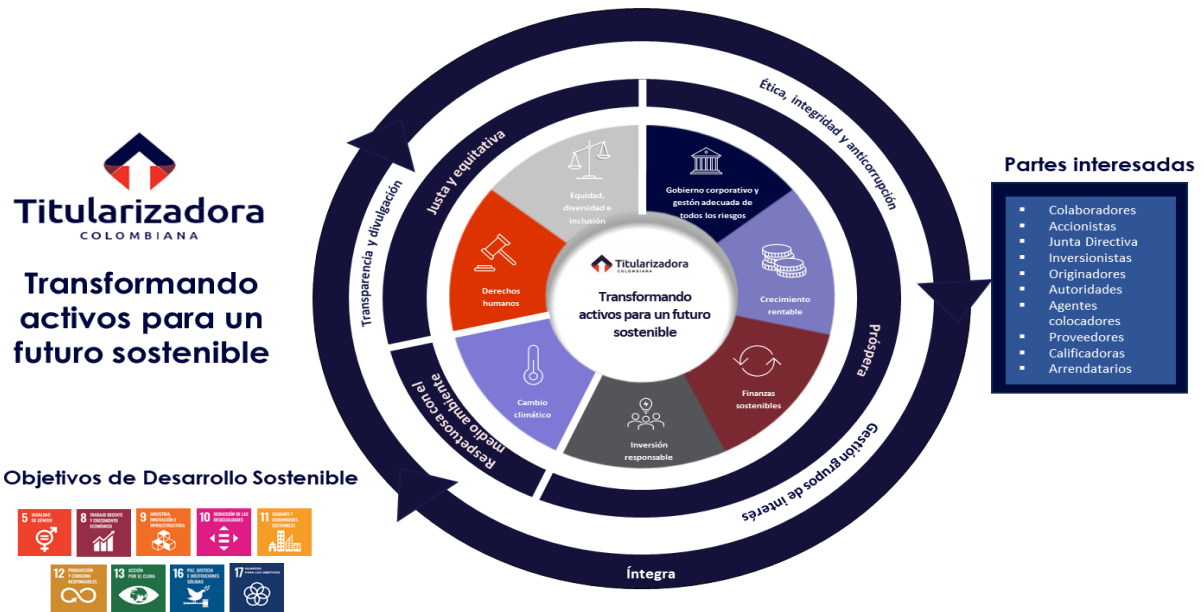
Titularizadora
COLOMBIANA

Transformando activos para un futuro sostenible

Objetivos de Desarrollo Sostenible

5 IGUALDAD DE GÉNERO
8 TRABAJO DECENTE Y CRECIMIENTO ECONÓMICO
9 INDUSTRIA, INNOVACIÓN E INFRAESTRUCTURA
10 REDUCCIÓN DE LAS DESIGUALDADES
11 CIUDADES Y COMUNIDADES SOSTENIBLES
12 PRODUCCIÓN Y CONSUMO RESPONSABLES
13 ACCIÓN POR EL CLIMA
16 PAZ, JUSTICIA E INSTITUCIONES SÓLIDAS
17 ALIANZAS PARA LOGRAR LOS OBJETIVOS

Ética, integridad y anticorrupción
Próspera
Gestión grupos de interés
Íntegra
Respetuosa con el medio ambiente
Transparencia y divulgación
Justa y equitativa

Equidad, diversidad e inclusión
Gobierno corporativo y gestión adecuada de todos los riesgos
Crecimiento rentable
Finanzas sostenibles
Inversión responsable
Cambio climático
Derechos humanos

Titularizadora
COLOMBIANA
Transformando activos para un futuro sostenible

Partes interesadas
▪ Colaboradores
▪ Accionistas
▪ Junta Directiva
▪ Inversionistas
▪ Originadores
▪ Autoridades
▪ Agentes colocadores
▪ Proveedores
▪ Calificadoras
▪ Arrendatarios